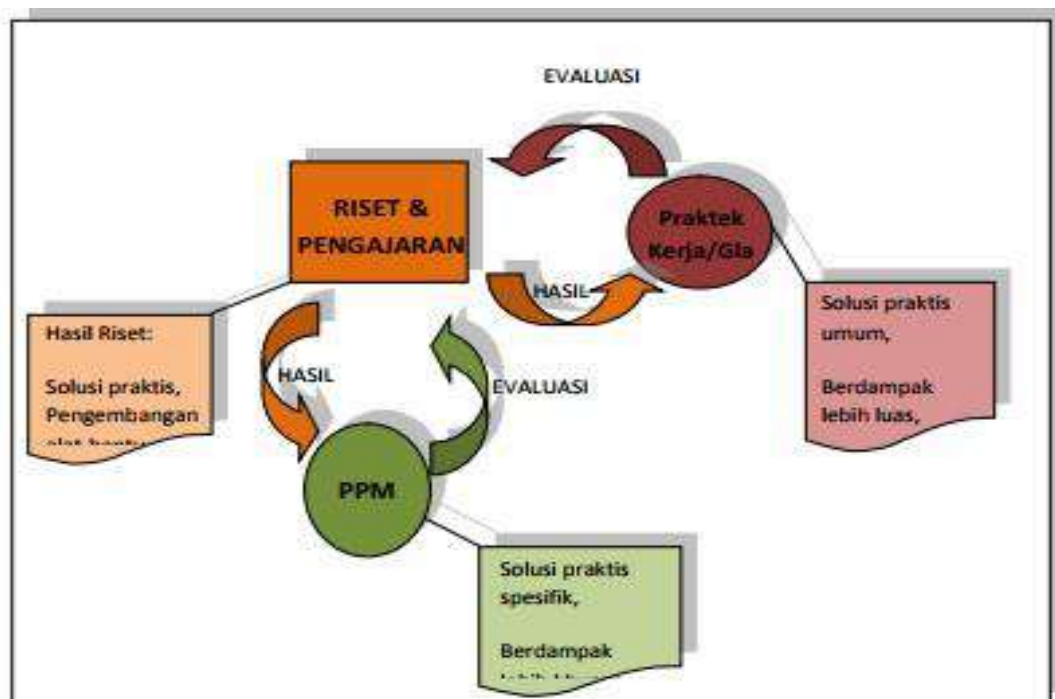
EVALUASI

RISET & PENGAJARAN

Praktek Kerja/Gla

HASIL

Hasil Riset:

Solusi praktis, Pengembangan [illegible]

HASIL

EVALUASI

Solusi praktis umum,

Berdampak lebih luas,

PPM

Solusi praktis spesifik,

Berdampak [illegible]